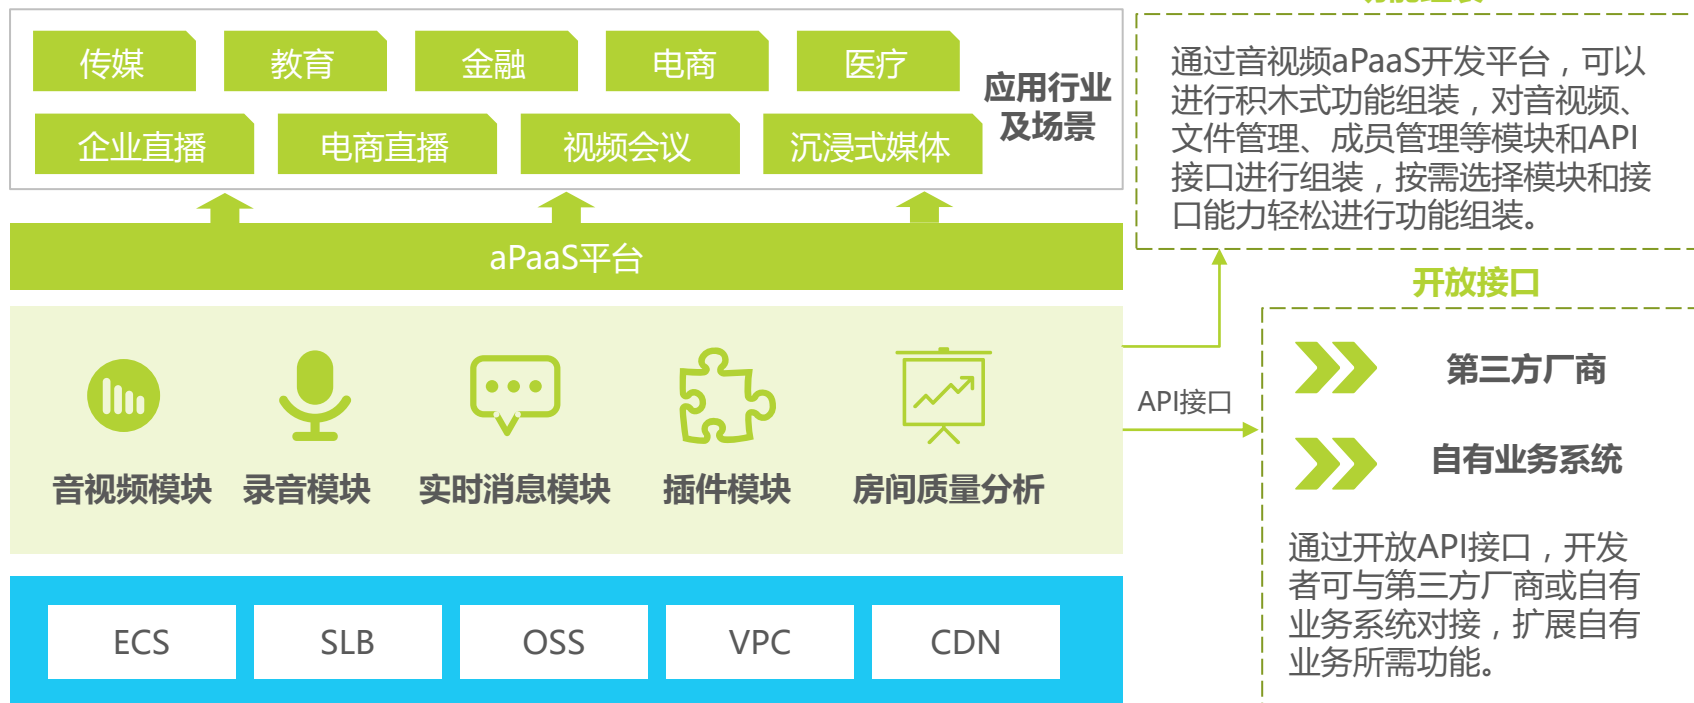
传媒 教育 金融 电商 医疗

企业直播 电商直播 视频会议 沉浸式媒体

应用行业及场景

aPaaS平台

音视频模块 录音模块 实时消息模块 插件模块 房间质量分析

ECS SLB OSS VPC CDN

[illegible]

通过音视频aPaaS开发平台，可以进行积木式功能组装，对音视频、文件管理、成员管理等模块和API接口进行组装，按需选择模块和接口能力轻松进行功能组装。

开放接口

API接口

第三方厂商

自有业务系统

通过开放API接口，开发者可与第三方厂商或自有业务系统对接，扩展自有业务所需功能。